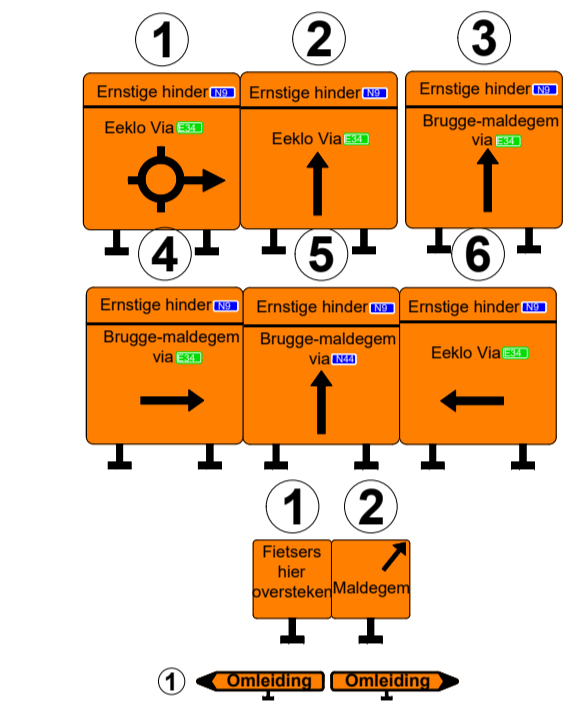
1
Ernstige hinder N9
Eeklo Via E34

2
Ernstige hinder N9
Eeklo Via E34

3
Ernstige hinder N9
Brugge-maldegem via E34

4
Ernstige hinder N9
Brugge-maldegem via E34

5
Ernstige hinder N9
Brugge-maldegem via N44

6
Ernstige hinder N9
Eeklo Via E34

1
Fietsers hier oversteken

2
Maldegem

1
Omleiding
Omleiding